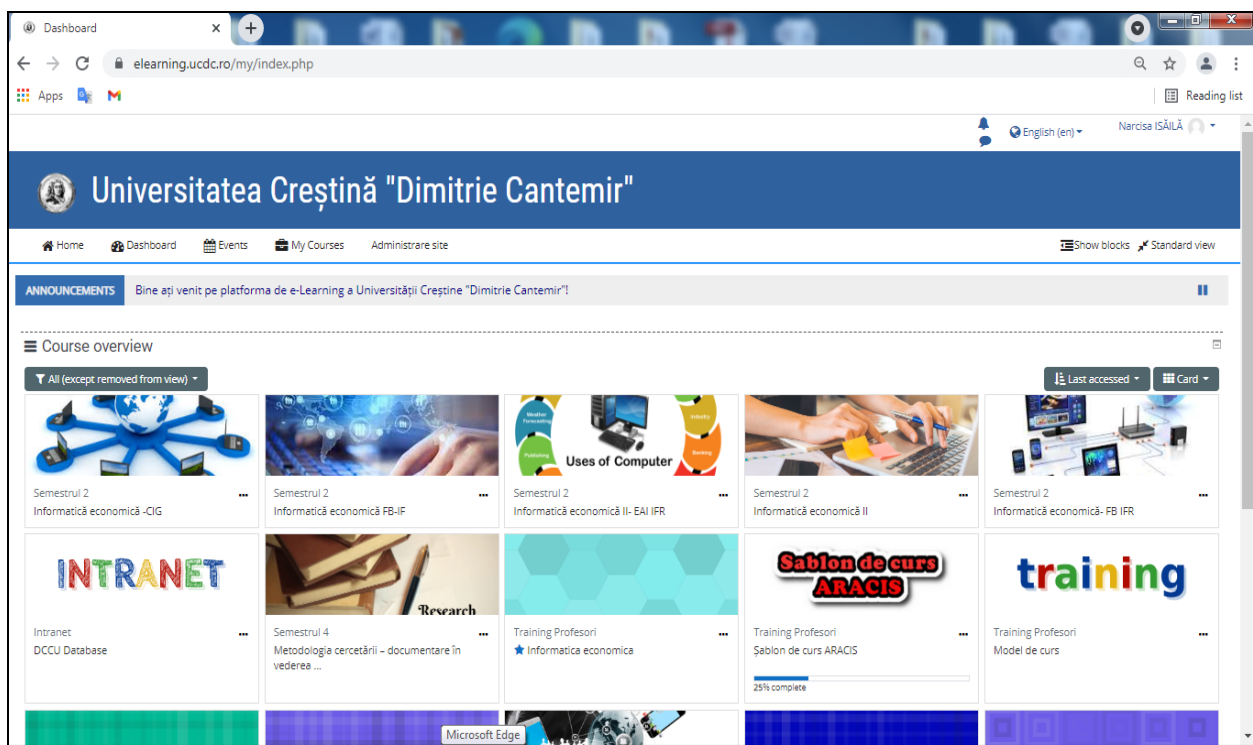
Dashboard

elearning.ucdc.ro/my/index.php

Apps

Reading list

English (en)

Narcisa ISĂILĂ

Universitatea Creștină "Dimitrie Cantemir"

Home Dashboard Events My Courses Administrare site

Show blocks Standard view

ANNOUNCEMENTS Bine ați venit pe platforma de e-Learning a Universității Creștine "Dimitrie Cantemir"!

Course overview

All (except removed from view)

Last accessed

Card

Semestrul 2
Informatică economică -CIG

Semestrul 2
Informatică economică FB-IF

Uses of Computer
Semestrul 2
Informatică economică II- EAI IFR

Semestrul 2
Informatică economică II

Semestrul 2
Informatică economică- FB IFR

INTRANET
Intranet
DCCU Database

Research
Semestrul 4
Metodologia cercetării – documentare în vederea ...

Training Profesori
Informatica economica

Sablon de curs ARACIS
Training Profesori
Șablon de curs ARACIS
25% complete

training
Training Profesori
Model de curs

Microsoft Edge